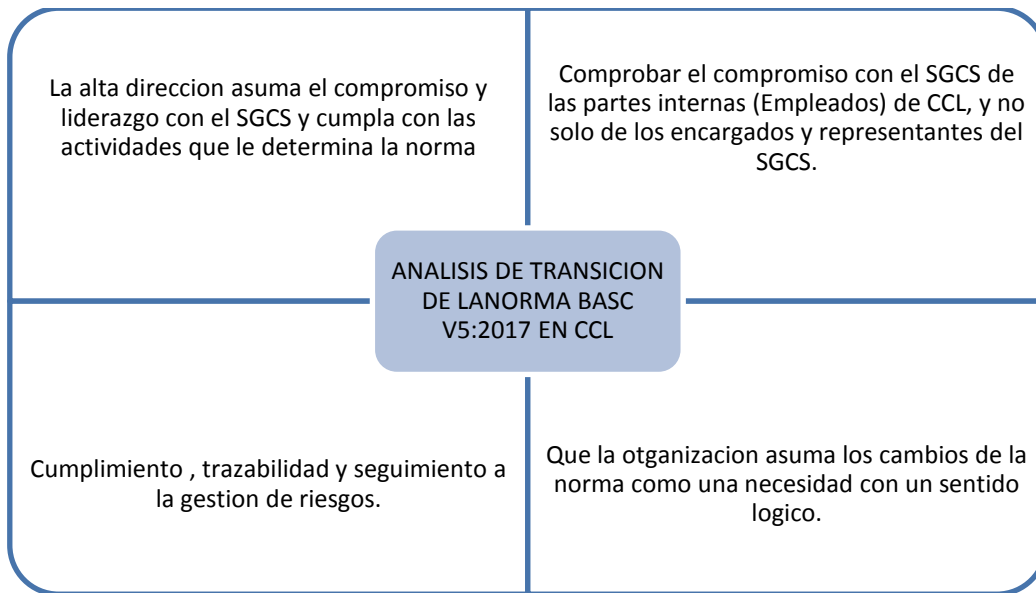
La alta direccion asuma el compromiso y liderazgo con el SGCS y cumpla con las actividades que le determina la norma

Comprobar el compromiso con el SGCS de las partes internas (Empleados) de CCL, y no solo de los encargados y representantes del SGCS.

ANALISIS DE TRANSICION DE LANORMA BASC V5:2017 EN CCL

Cumplimiento , trazabilidad y seguimiento a la gestion de riesgos.

Que la otganizacion asuma los cambios de la norma como una necesidad con un sentido logico.